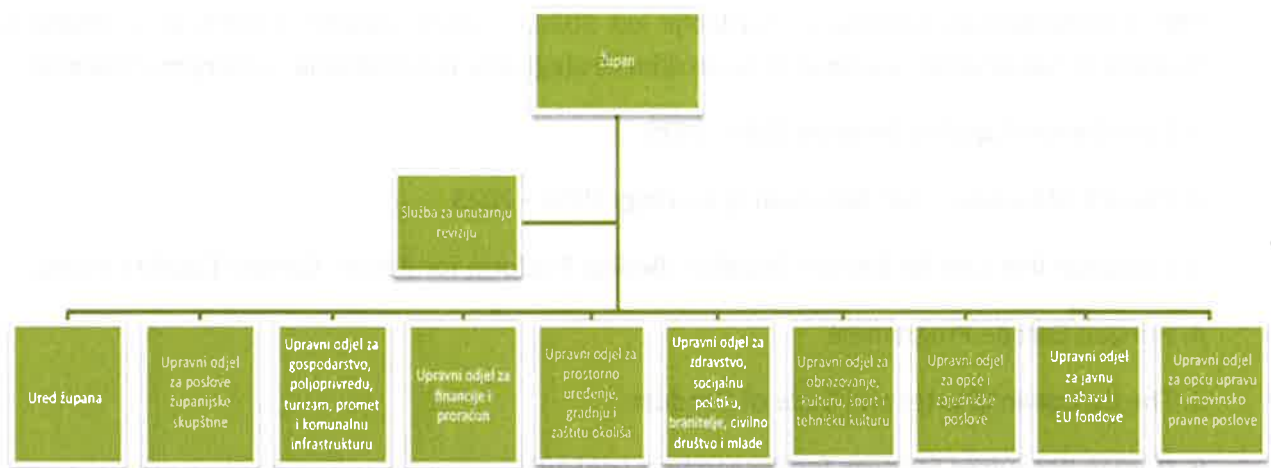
Župan

Služba za unutarnju reviziju

Ured župana

Upravni odjel za poslove županijske skupštine

Upravni odjel za gospodarstvo, poljoprivredu, turizam, promet i komunalnu infrastrukturu

Upravni odjel za financije i proračun

Upravni odjel za prostorno uređenje, gradnju i zaštitu okoliša

Upravni odjel za zdravstvo, socijalnu politiku, branitelje, civilno društvo i mlade

Upravni odjel za obrazovanje, kulturu, šport i tehničku kulturu

Upravni odjel za opće i zajedničke poslove

Upravni odjel za javnu nabavu i EU fondove

Upravni odjel za opću upravu i imovinsko pravne poslove